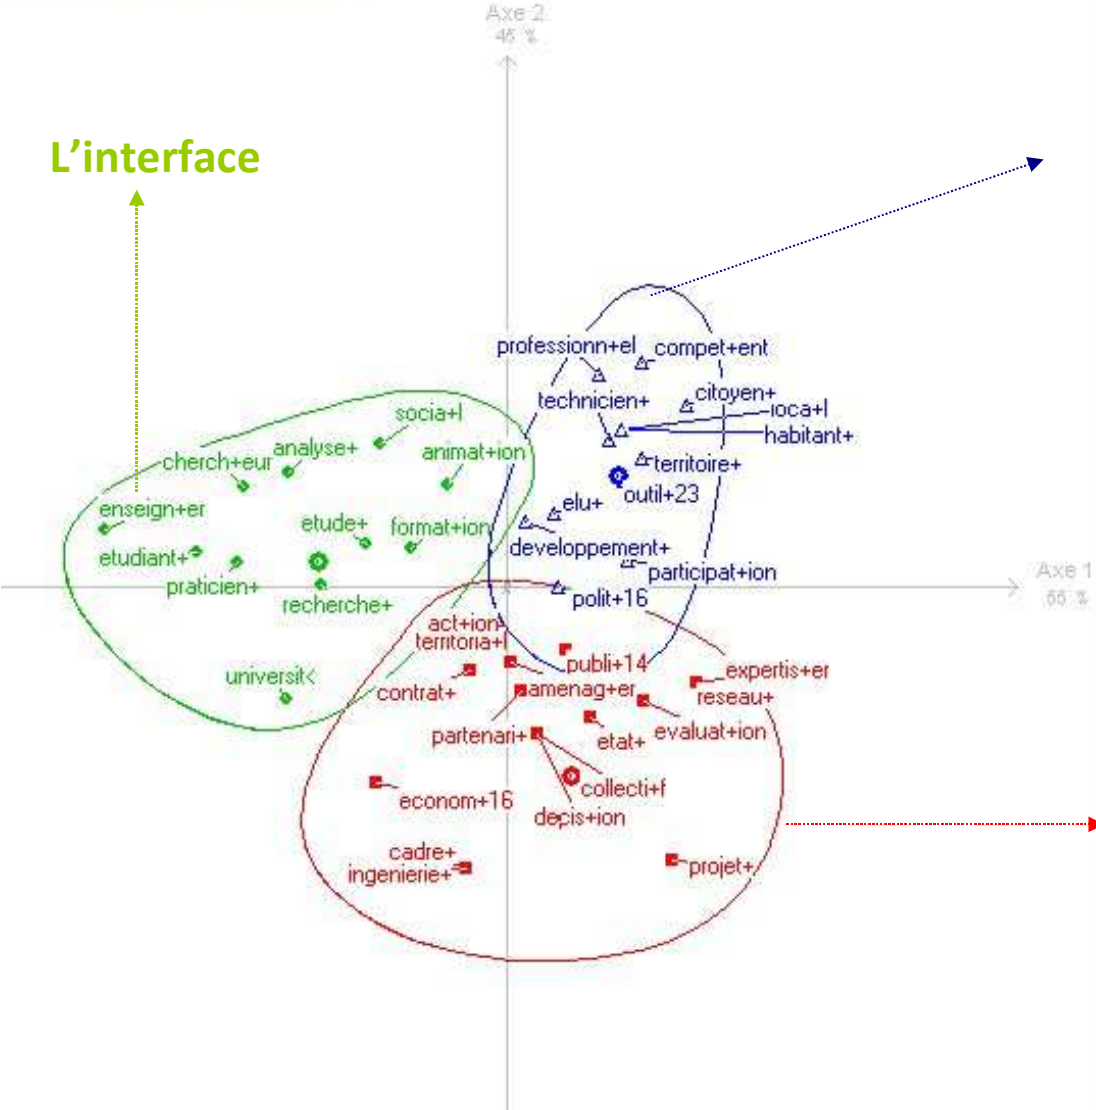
Axe 2
46 %

L’interface

professionn+el
compet+ent
technicien+
citoyen+
loca+l
habitant+
territoire+
outil+23
elu+
developpement+
participat+ion
polit+16

socia+l
cherch+eur
analyse+
animat+ion
enseign+er
etude+
format+ion
etudiant+
praticien+
recherche+
universit<

Axe 1
55 %

act+ion
territoria+l
publi+14
expertis+er
contrat+
amenag+er
reseau+
partenari+
etat+
evaluat+ion
collecti+f
econom+16
decis+ion
cadre+
ingenierie+
projet+